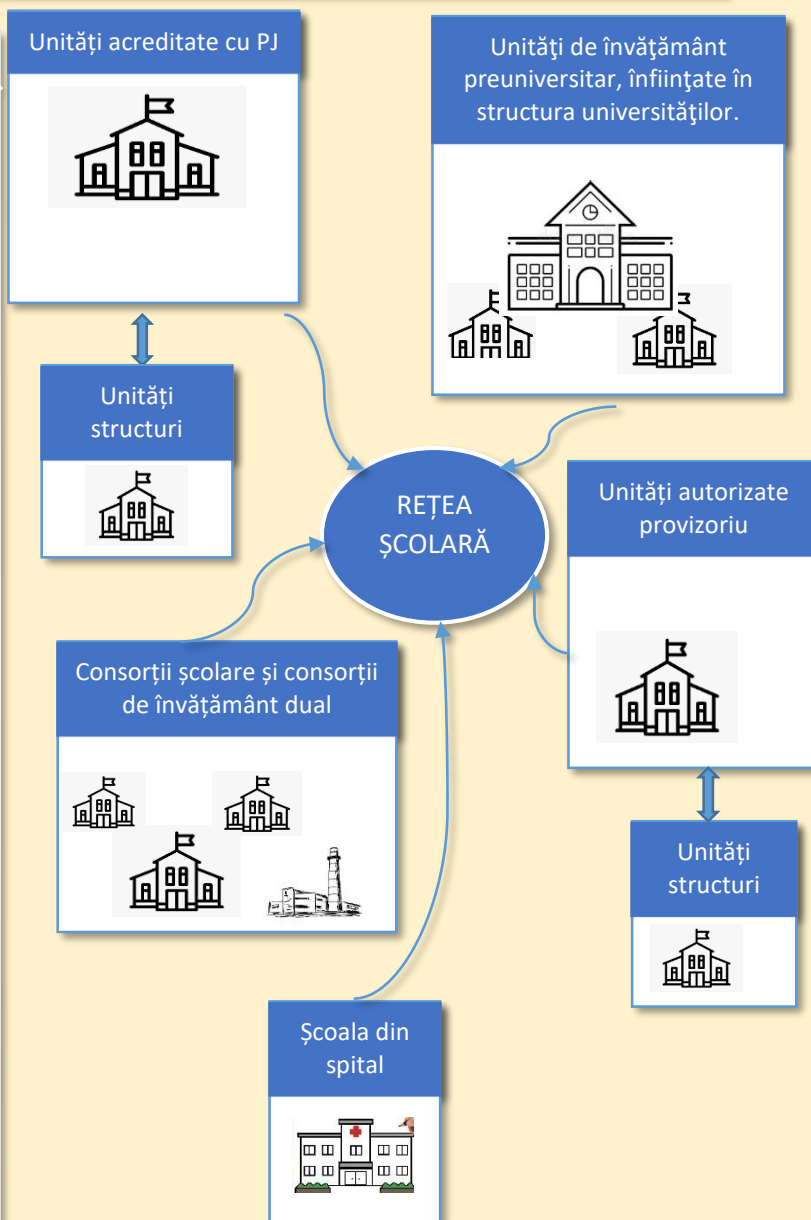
Unități acreditate cu PJ

Unităţi de învăţământ preuniversitar, înfiinţate în structura universităţilor.

Unități structuri

REȚEA ȘCOLARĂ

Unități autorizate provizoriu

Consorții școlare și consorții de învățământ dual

Unități structuri

Școala din spital